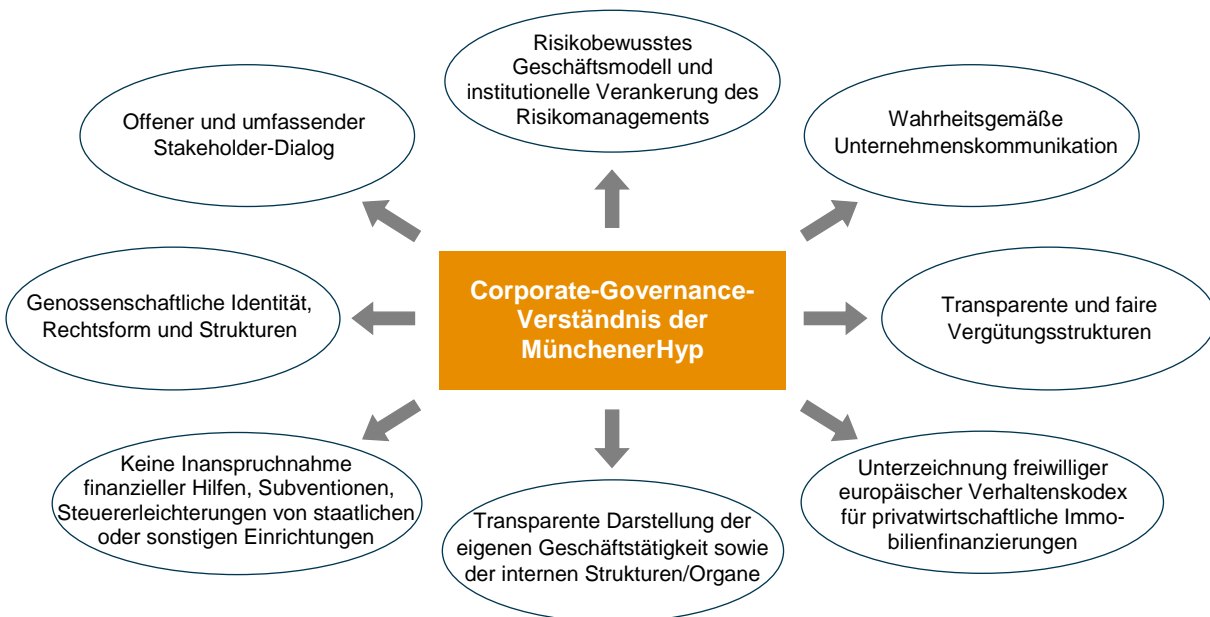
Corporate-Governance-Verständnis der MünchenerHyp

Risikobewusstes Geschäftsmodell und institutionelle Verankerung des Risikomanagements

Wahrheitsgemäße Unternehmenskommunikation

Transparente und faire Vergütungsstrukturen

Unterzeichnung freiwilliger europäischer Verhaltenskodex für privatwirtschaftliche Immobilienfinanzierungen

Transparente Darstellung der eigenen Geschäftstätigkeit sowie der internen Strukturen/Organe

Keine Inanspruchnahme finanzieller Hilfen, Subventionen, Steuererleichterungen von staatlichen oder sonstigen Einrichtungen

Genossenschaftliche Identität, Rechtsform und Strukturen

Offener und umfassender Stakeholder-Dialog